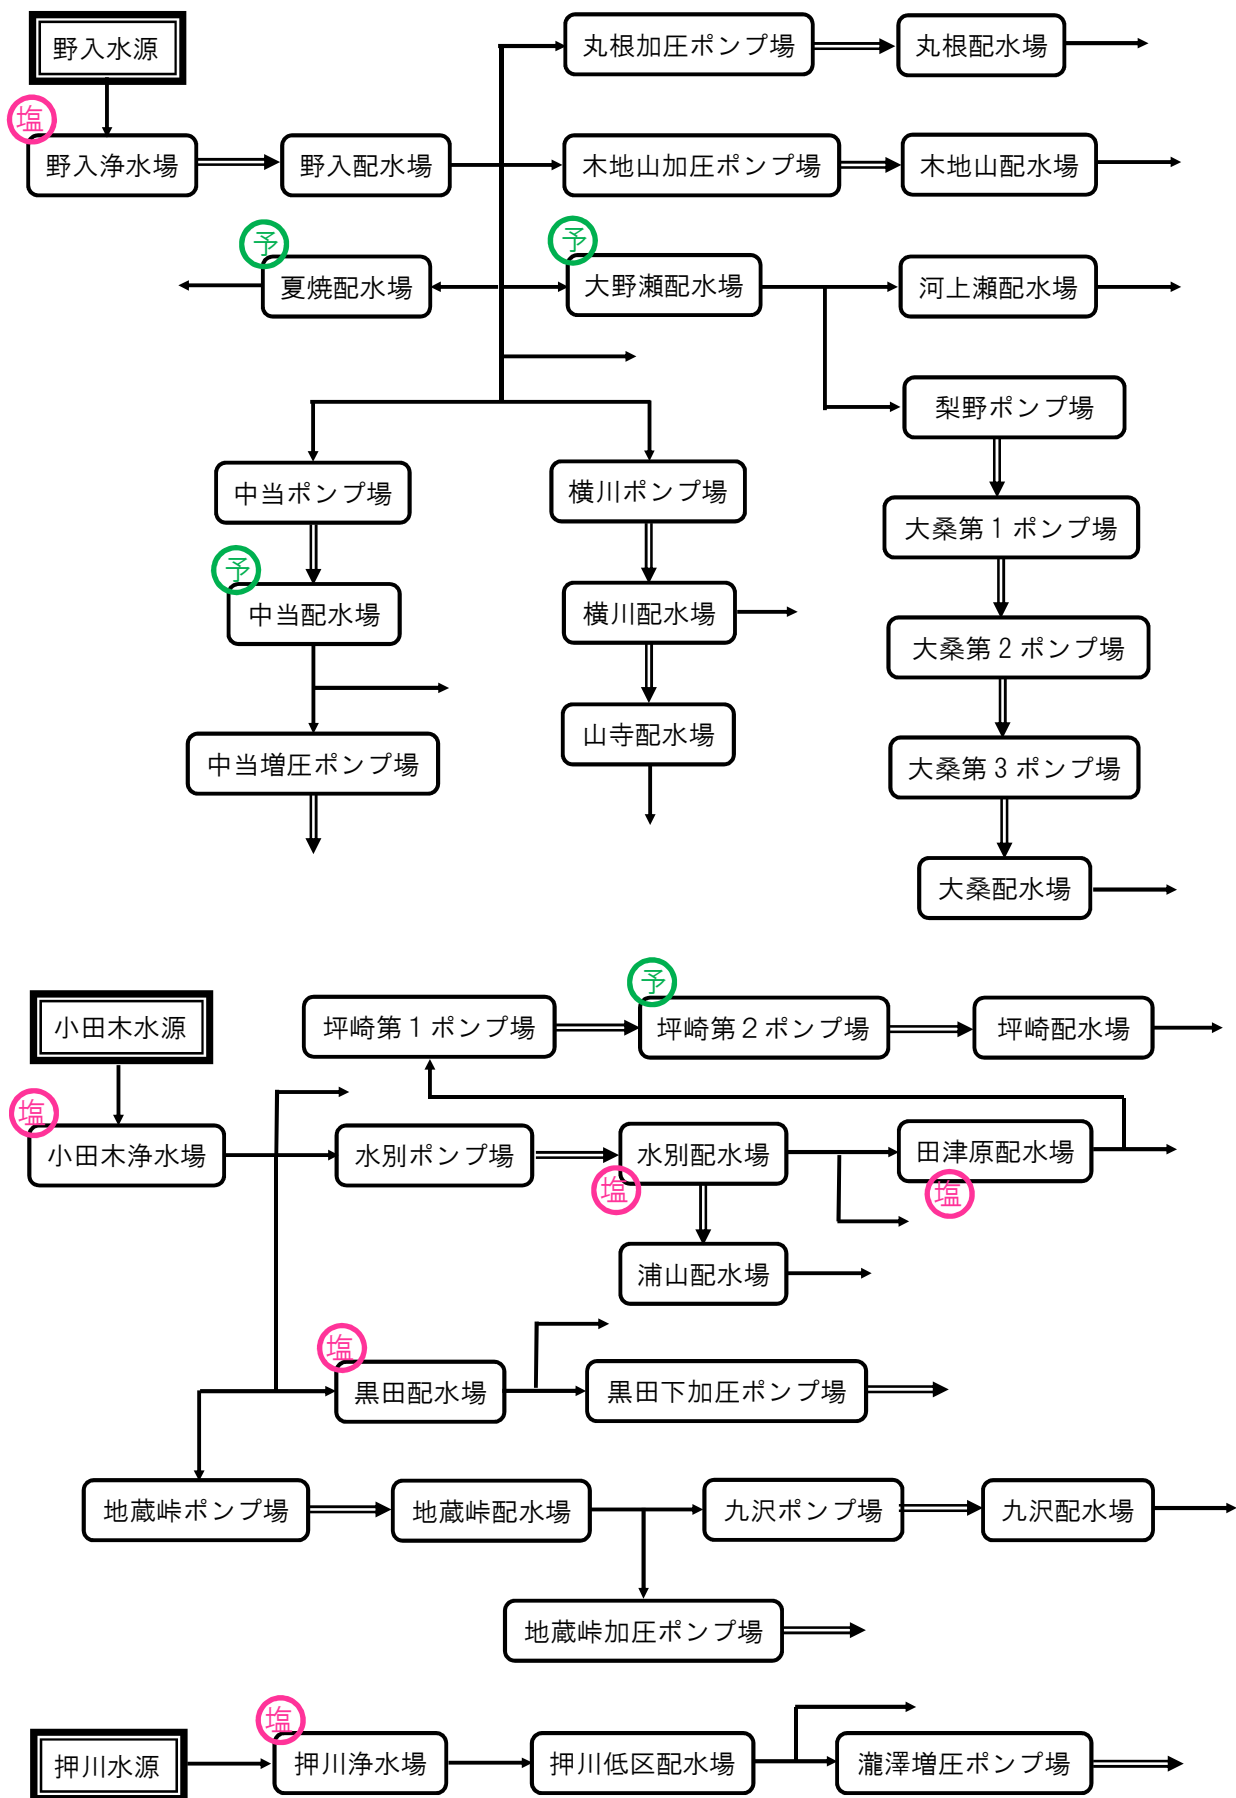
野入水源

塩

野入浄水場

野入配水場

丸根加圧ポンプ場

丸根配水場

木地山加圧ポンプ場

木地山配水場

予

夏焼配水場

予

大野瀬配水場

河上瀬配水場

梨野ポンプ場

大桑第１ポンプ場

大桑第２ポンプ場

大桑第３ポンプ場

大桑配水場

中当ポンプ場

予

中当配水場

中当増圧ポンプ場

横川ポンプ場

横川配水場

山寺配水場

小田木水源

塩

小田木浄水場

坪崎第１ポンプ場

予

坪崎第２ポンプ場

坪崎配水場

水別ポンプ場

水別配水場

塩

田津原配水場

塩

浦山配水場

塩

黒田配水場

黒田下加圧ポンプ場

地蔵峠ポンプ場

地蔵峠配水場

九沢ポンプ場

九沢配水場

地蔵峠加圧ポンプ場

押川水源

塩

押川浄水場

押川低区配水場

瀧澤増圧ポンプ場